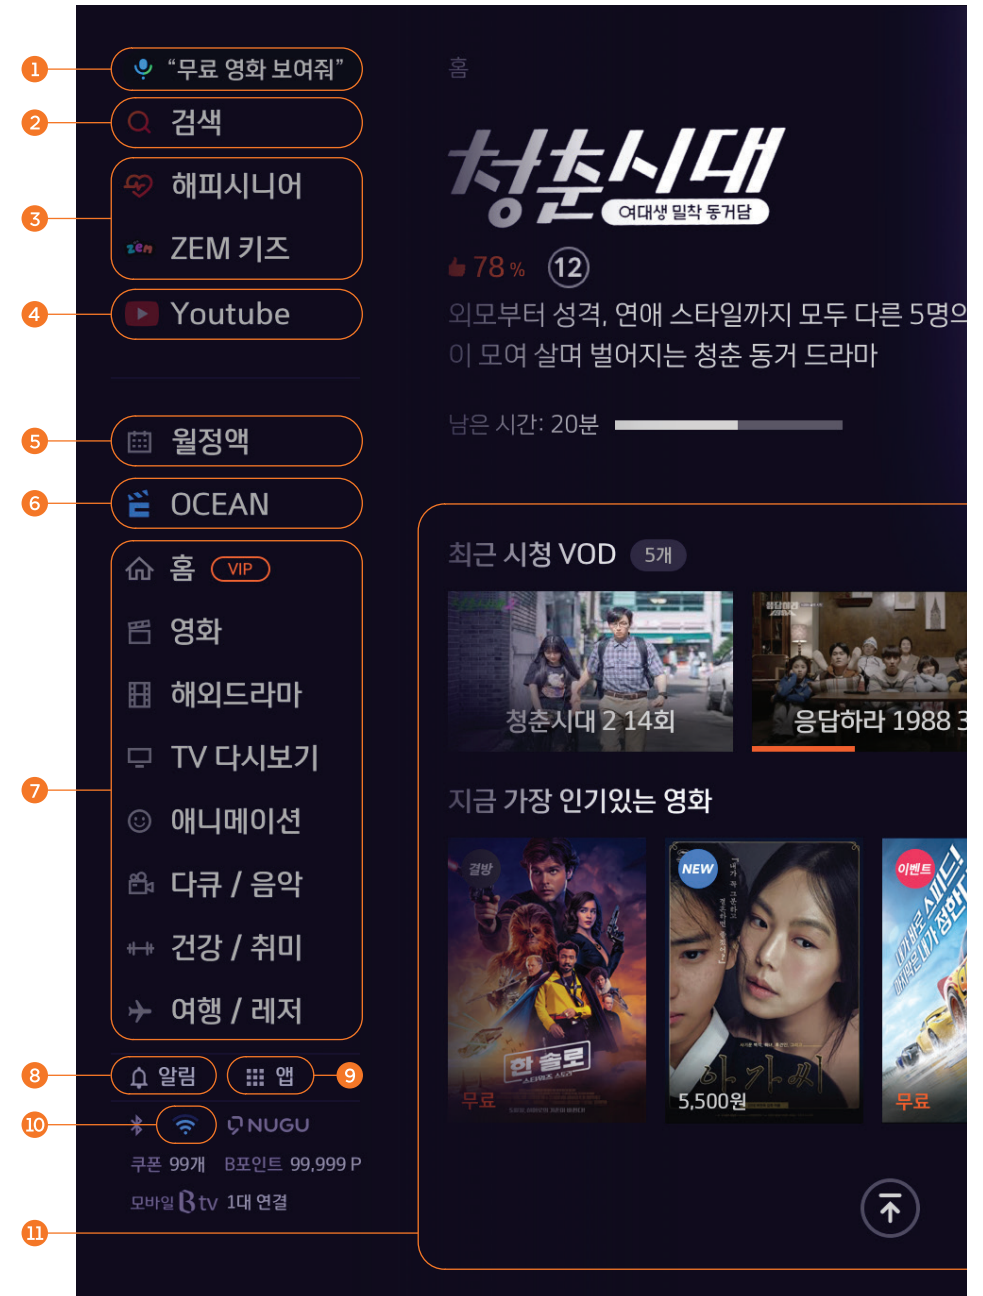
1 "무료 영화 보여줘"
2 검색
3 해피시니어
ZEM ZEM 키즈
4 Youtube
5 월정액
6 OCEAN
7 홈 VIP
영화
해외드라마
TV 다시보기
애니메이션
다큐 / 음악
건강 / 취미
여행 / 레저
8 알림
앱 9
10 NUGU
쿠폰 99개 B포인트 99,999 P
모바일 B tv 1대 연결
11

홈
청춘시대
여대생 밀착 동거담
78 % 12
외모부터 성격, 연애 스타일까지 모두 다른 5명으
이 모여 살며 벌어지는 청춘 동거 드라마
남은 시간: 20분

최근 시청 VOD 5개
청춘시대 2 14회
응답하라 1988 3
지금 가장 인기있는 영화
결방
한 솔로
무료
NEW
아가씨
5,500원
이벤트
무료